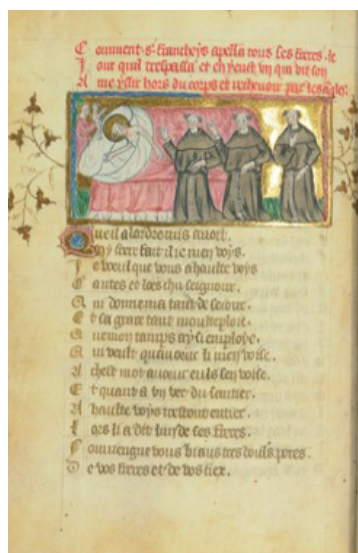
Comment s. ffranchois apella tous les freres le jour quil trespassa et en veult un qui lui lom me yssir hors du corps et verbeour par tous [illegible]

Quil a lors dessus auoit
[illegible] fiert fut il te mes voys
Je vueil que vous a haulte voys
Chantes et loes cha seigneur
Qui donne ma tant de honeur
Et sa grace tant mon pleut
Qui en mon temps my sa emploie
Qui voult quau cuer li nuy voise
Chetz mot amour eulz la voise
Et quant il y ver du sautier
A haulte voys tretout entier
Ques li a dit luis de ces freres
Com ungue vous biaus tres douls peres
Ce vos freres et de vos liex